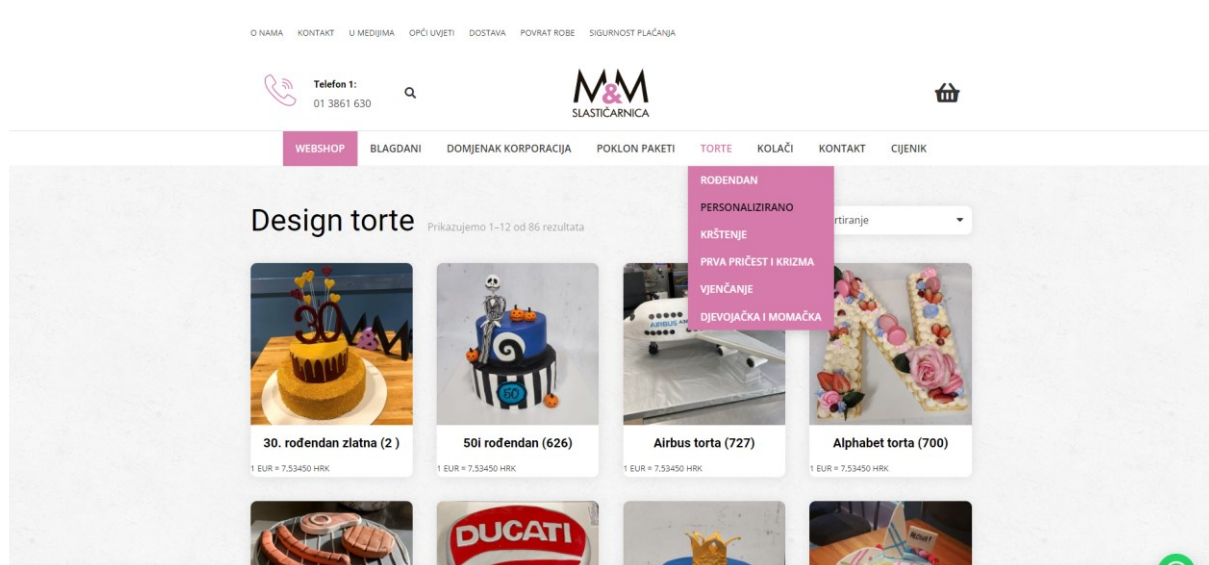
O NAMA KONTAKT U MEDIJIMA OPĆI UVJETI DOSTAVA POVRAT ROBE SIGURNOST PLAĆANJA

Telefon 1:
01 3861 630

M&M
SLASTIČARNICA

WEBSHOP BLAGDANI DOMJENAK KORPORACIJA POKLON PAKETI TORTE KOLAČI KONTAKT CIJENIK

ROĐENDAN
PERSONALIZIRANO
KRŠTENJE
PRVA PRIČEST I KRIZMA
VJENČANJE
DJEVOJAČKA I MOMAČKA

Design torte Prikazujemo 1–12 od 86 rezultata

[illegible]rtiranje

30. rođendan zlatna (2 )
1 EUR = 7,53450 HRK

50i rođendan (626)
1 EUR = 7,53450 HRK

Airbus torta (727)
1 EUR = 7,53450 HRK

Alphabet torta (700)
1 EUR = 7,53450 HRK

DUCATI